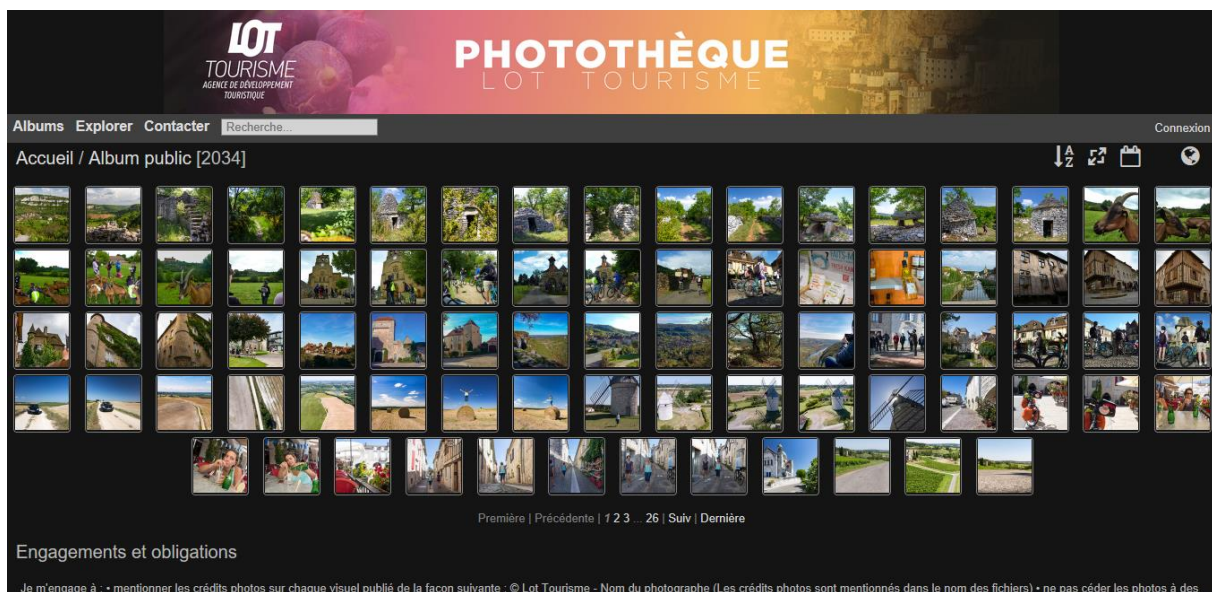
LOT TOURISME AGENCE DE DÉVELOPPEMENT TOURISTIQUE

PHOTOTHÈQUE LOT TOURISME

Albums Explorer Contacter Recherche... Connexion

Accueil / Album public [2034]

Première | Précédente | 1 2 3 ... 26 | Suiv | Dernière

Engagements et obligations

Je m'engage à : • mentionner les crédits photos sur chaque visuel publié de la façon suivante : © Lot Tourisme - Nom du photographe (Les crédits photos sont mentionnés dans le nom des fichiers) • ne pas céder les photos à des